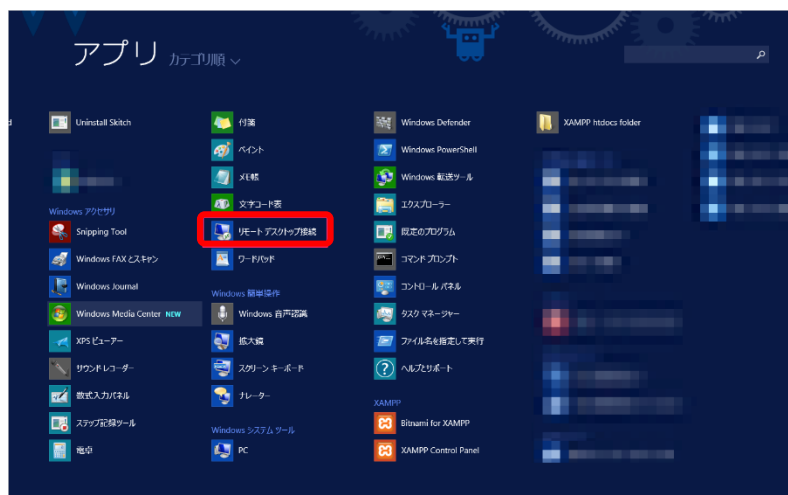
アプリ カテゴリ順

Uninstall Skitch

Windows アクセサリ
Snipping Tool
Windows FAX とスキャン
Windows Journal
Windows Media Center NEW
XPS ビューアー
サウンド レコーダー
数式入力パネル
ステップ記録ツール
電卓

付箋
ペイント
メモ帳
文字コード表
リモート デスクトップ接続
ワードパッド

Windows 簡単操作
Windows 音声認識
拡大鏡
スクリーン キーボード
ナレーター

Windows システム ツール
PC

Windows Defender
Windows PowerShell
Windows 転送ツール
エクスプローラー
既定のプログラム
コマンド プロンプト
コントロール パネル
タスク マネージャー
ファイル名を指定して実行
ヘルプとサポート

XAMPP
Bitnami for XAMPP
XAMPP Control Panel

XAMPP htdocs folder